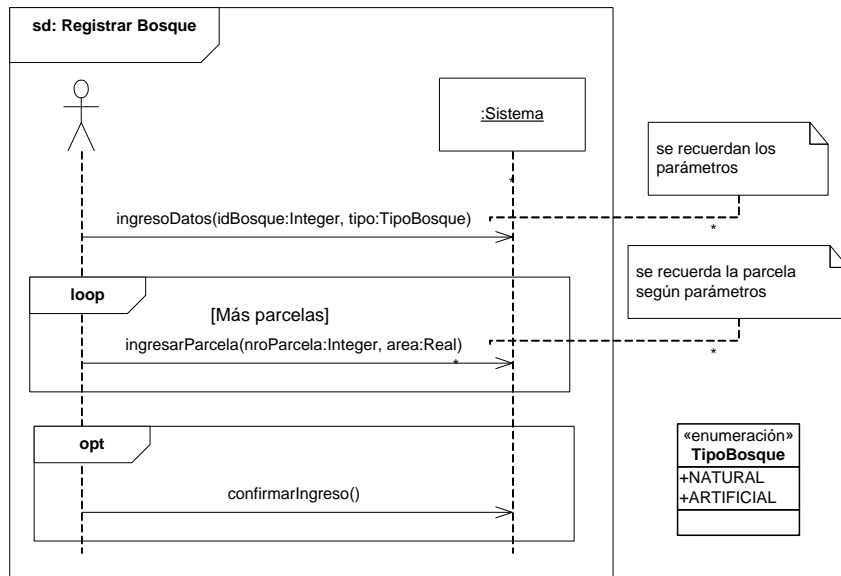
sd: Registrar Bosque

:Sistema

se recuerdan los parámetros

ingresoDatos(idBosque:Integer, tipo:TipoBosque)

*

*

se recuerda la parcela según parámetros

loop

[Más parcelas]

ingresarParcela(nroParcela:Integer, area:Real)

*

*

opt

confirmarIngreso()

| «enumeración» TipoBosque |
|---|
| +NATURAL<br>+ARTIFICIAL |
| |